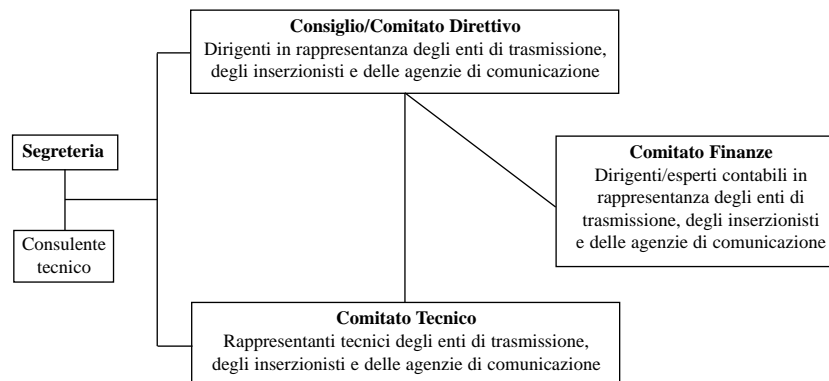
**Consiglio/Comitato Direttivo**
Dirigenti in rappresentanza degli enti di trasmissione, degli inserzionisti e delle agenzie di comunicazione

**Segreteria**

Consulente tecnico

**Comitato Finanze**
Dirigenti/esperti contabili in rappresentanza degli enti di trasmissione, degli inserzionisti e delle agenzie di comunicazione

**Comitato Tecnico**
Rappresentanti tecnici degli enti di trasmissione, degli inserzionisti e delle agenzie di comunicazione